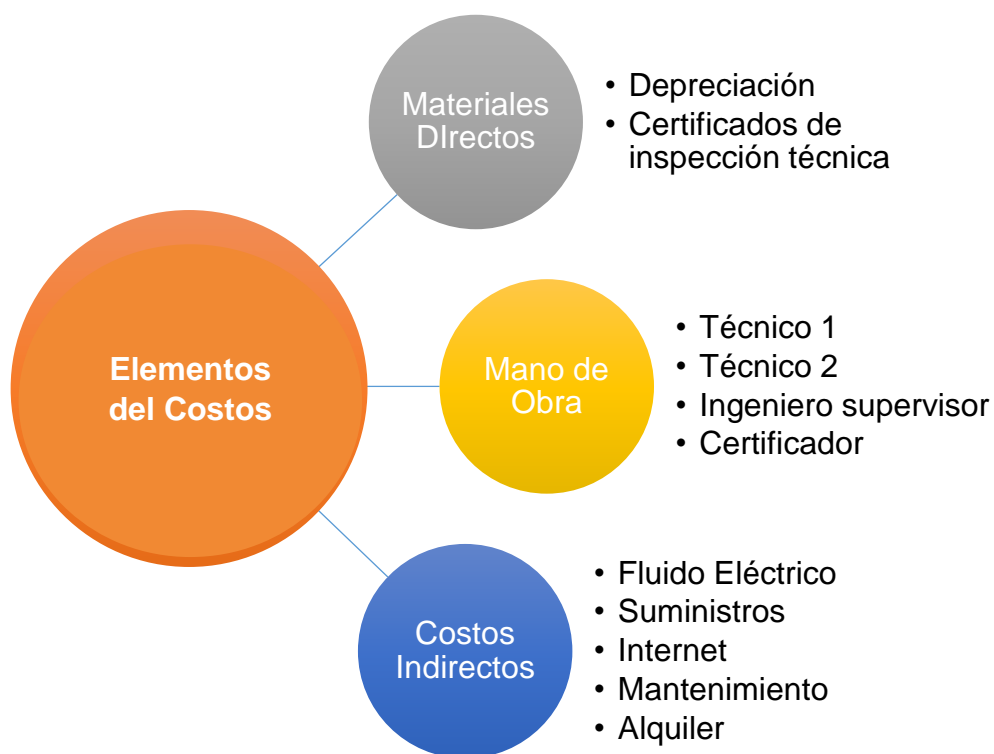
Elementos del Costos

Materiales DIrectos
- Depreciación
- Certificados de inspección técnica

Mano de Obra
- Técnico 1
- Técnico 2
- Ingeniero supervisor
- Certificador

Costos Indirectos
- Fluido Eléctrico
- Suministros
- Internet
- Mantenimiento
- Alquiler